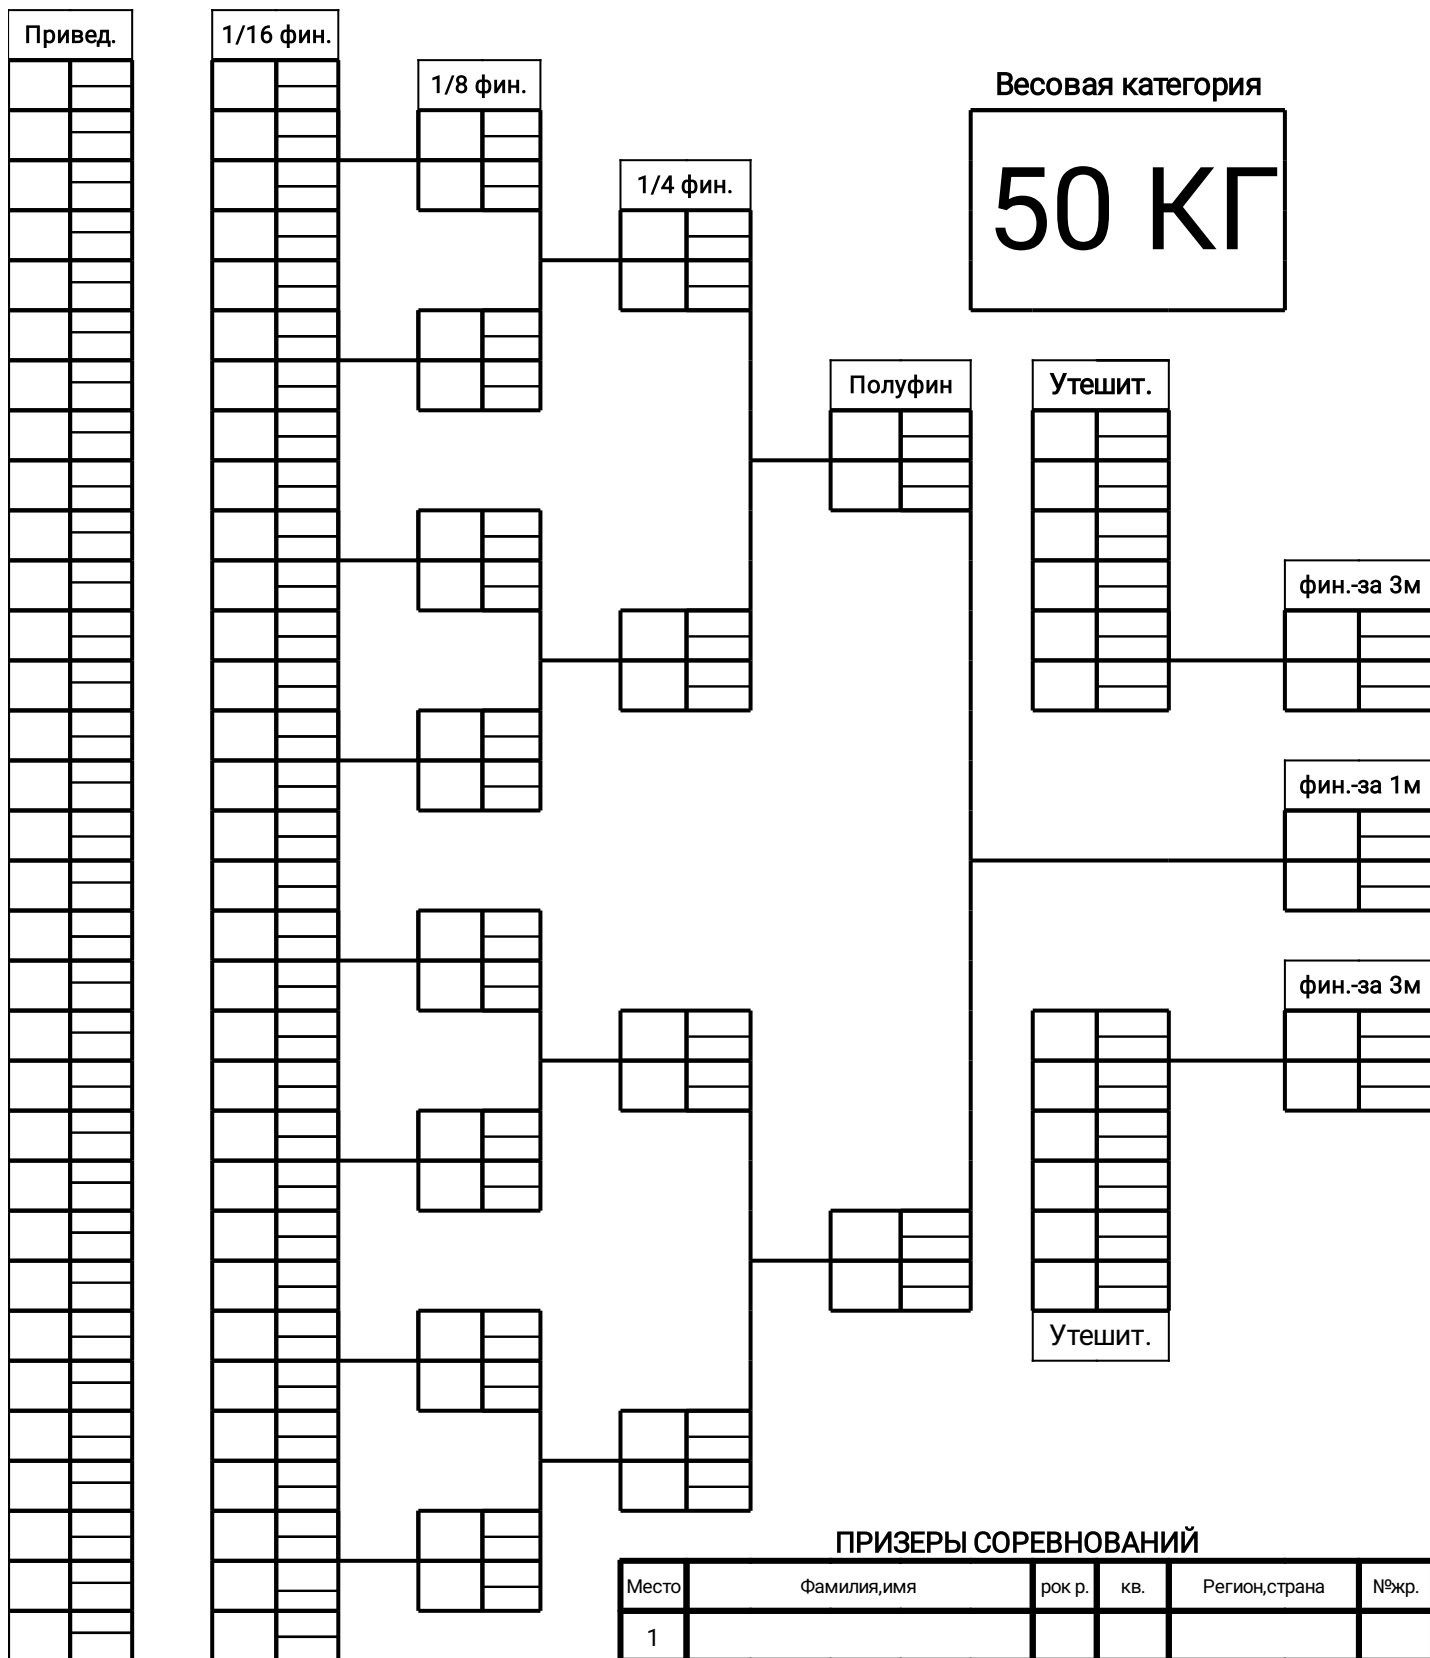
Привед.

1/16 фин.

1/8 фин.

1/4 фин.

Весовая категория

50 КГ

Полуфин

Утешит.

фин.-за 3м

фин.-за 1м

фин.-за 3м

Утешит.

ПРИЗЕРЫ СОРЕВНОВАНИЙ

| Место | Фамилия,имя | рок р. | кв. | Регион,страна | №жр. |
|---|---|---|---|---|---|
| 1 | | | | | |